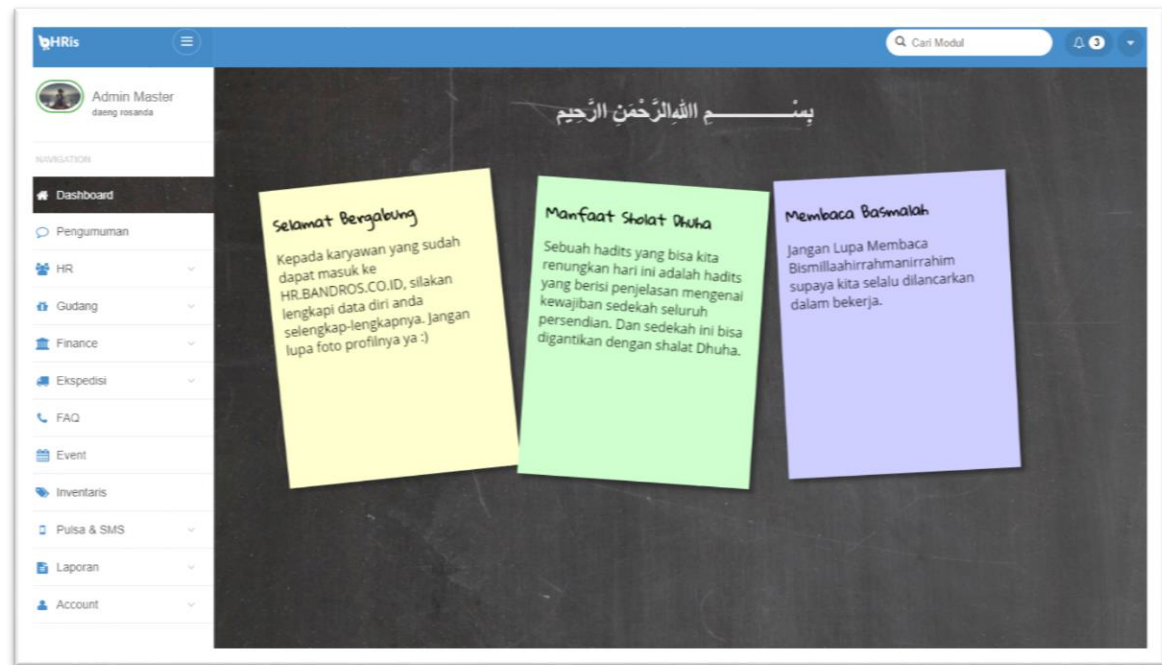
HRis

Cari Modul

3

Admin Master
daeng rosanda

NAVIGATION

Dashboard

Pengumuman

HR

Gudang

Finance

Ekspedisi

FAQ

Event

Inventaris

Pulsa & SMS

Laporan

Account

بِسْمِ اللهِ الرَّحْمٰنِ الرَّحِيْمِ

Selamat Bergabung

Kepada karyawan yang sudah dapat masuk ke HR.BANDROS.CO.ID, silakan lengkapi data diri anda selengkap-lengkapnya. Jangan lupa foto profilnya ya :)

Manfaat Sholat Dhuha

Sebuah hadits yang bisa kita renungkan hari ini adalah hadits yang berisi penjelasan mengenai kewajiban sedekah seluruh persendian. Dan sedekah ini bisa digantikan dengan shalat Dhuha.

Membaca Basmalah

Jangan Lupa Membaca Bismillaahirrahmanirrahim supaya kita selalu dilancarkan dalam bekerja.